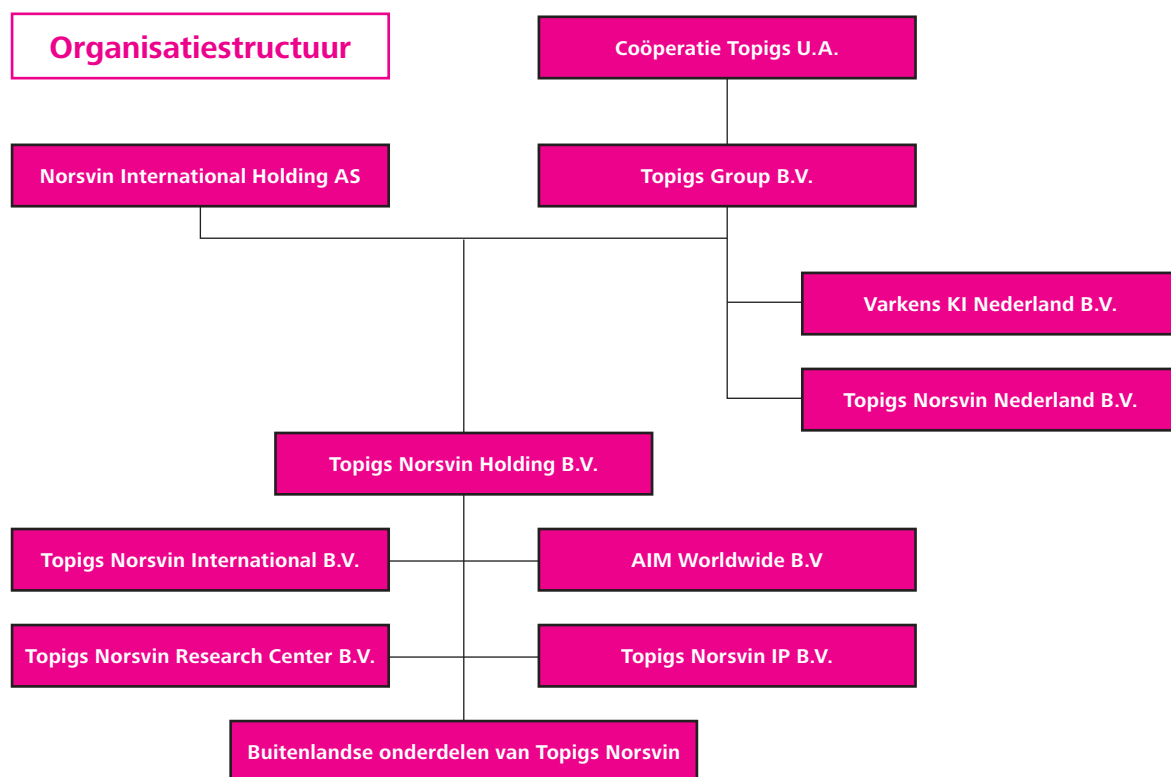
Organisatiestructuur

Coöperatie Topigs U.A.

Norsvin International Holding AS

Topigs Group B.V.

Varkens KI Nederland B.V.

Topigs Norsvin Nederland B.V.

Topigs Norsvin Holding B.V.

Topigs Norsvin International B.V.

AIM Worldwide B.V

Topigs Norsvin Research Center B.V.

Topigs Norsvin IP B.V.

Buitenlandse onderdelen van Topigs Norsvin